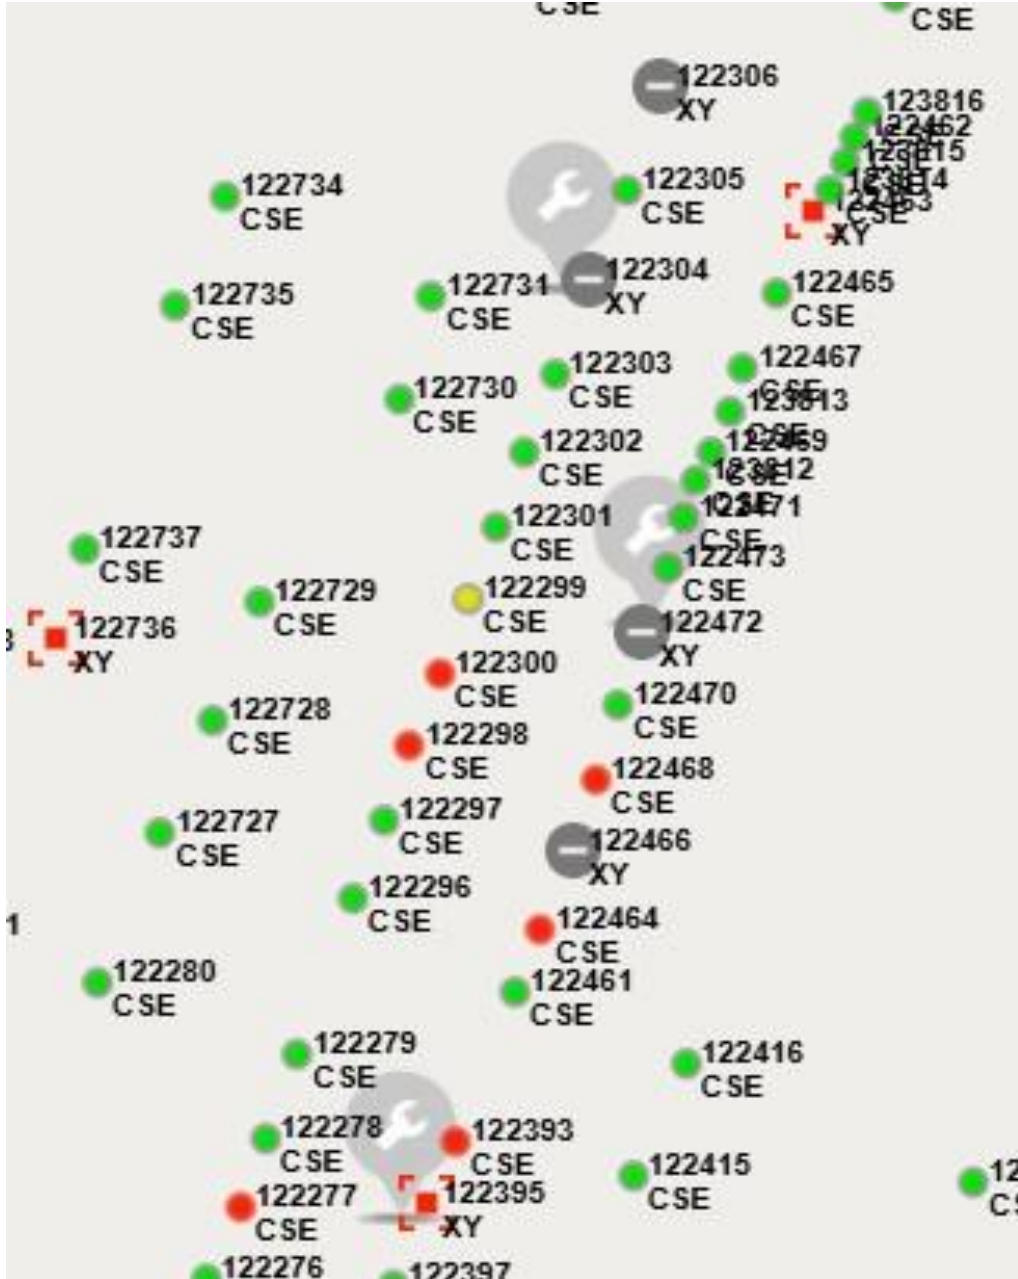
CSE
CSE
122306
XY
123816
122462
123815
123814
122463
CSE
XY
122734
CSE
122305
CSE
122304
XY
122735
CSE
122731
CSE
122465
CSE
122303
CSE
122467
CSE
122730
CSE
123813
CSE
122302
CSE
122469
CSE
123812
CSE
122471
CSE
122301
CSE
122737
CSE
122473
CSE
122729
CSE
122299
CSE
122736
XY
122472
XY
122300
CSE
122470
CSE
122728
CSE
122298
CSE
122468
CSE
122727
CSE
122297
CSE
122466
XY
122296
CSE
1
122464
CSE
122280
CSE
122461
CSE
122279
CSE
122416
CSE
122278
CSE
122393
CSE
122415
CSE
12
CS
122277
CSE
122395
XY
122276
122397